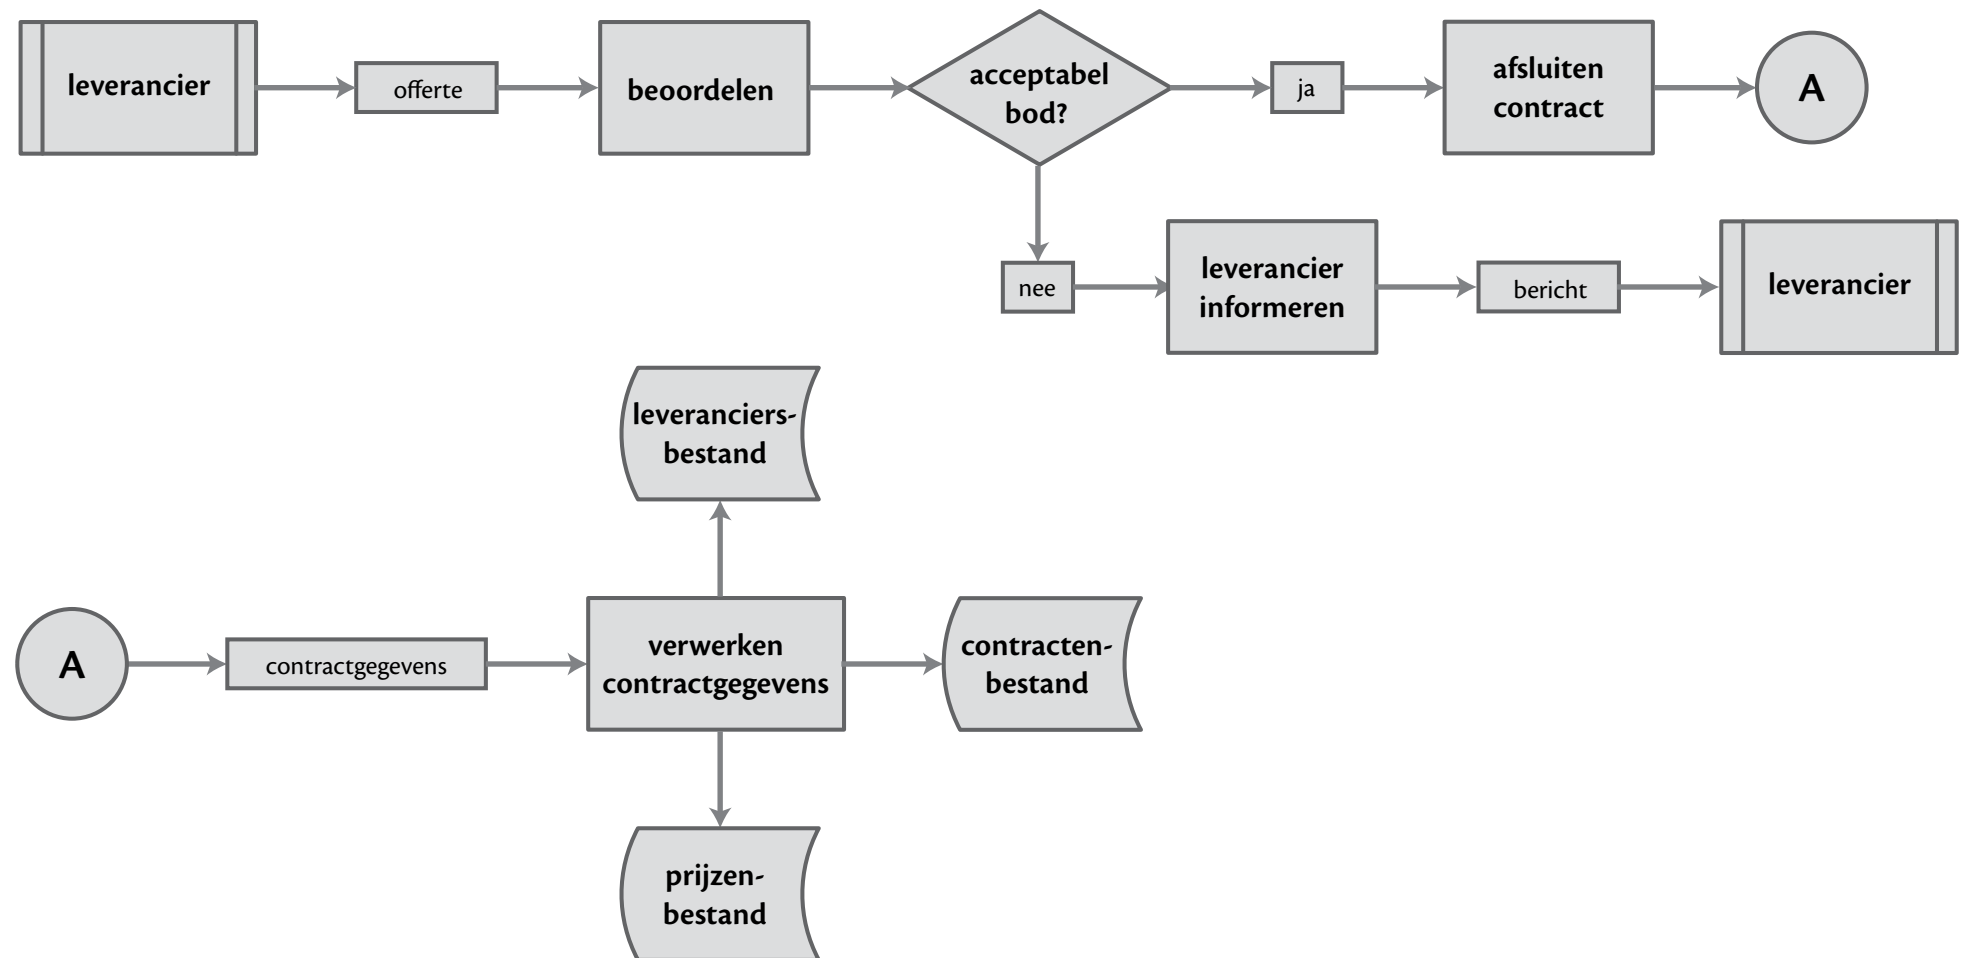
leverancier

offerte

beoordelen

acceptabel bod?

ja

afsluiten contract

A

nee

leverancier informeren

bericht

leverancier

leveranciersbestand

A

contractgegevens

verwerken contractgegevens

contractenbestand

prijzenbestand